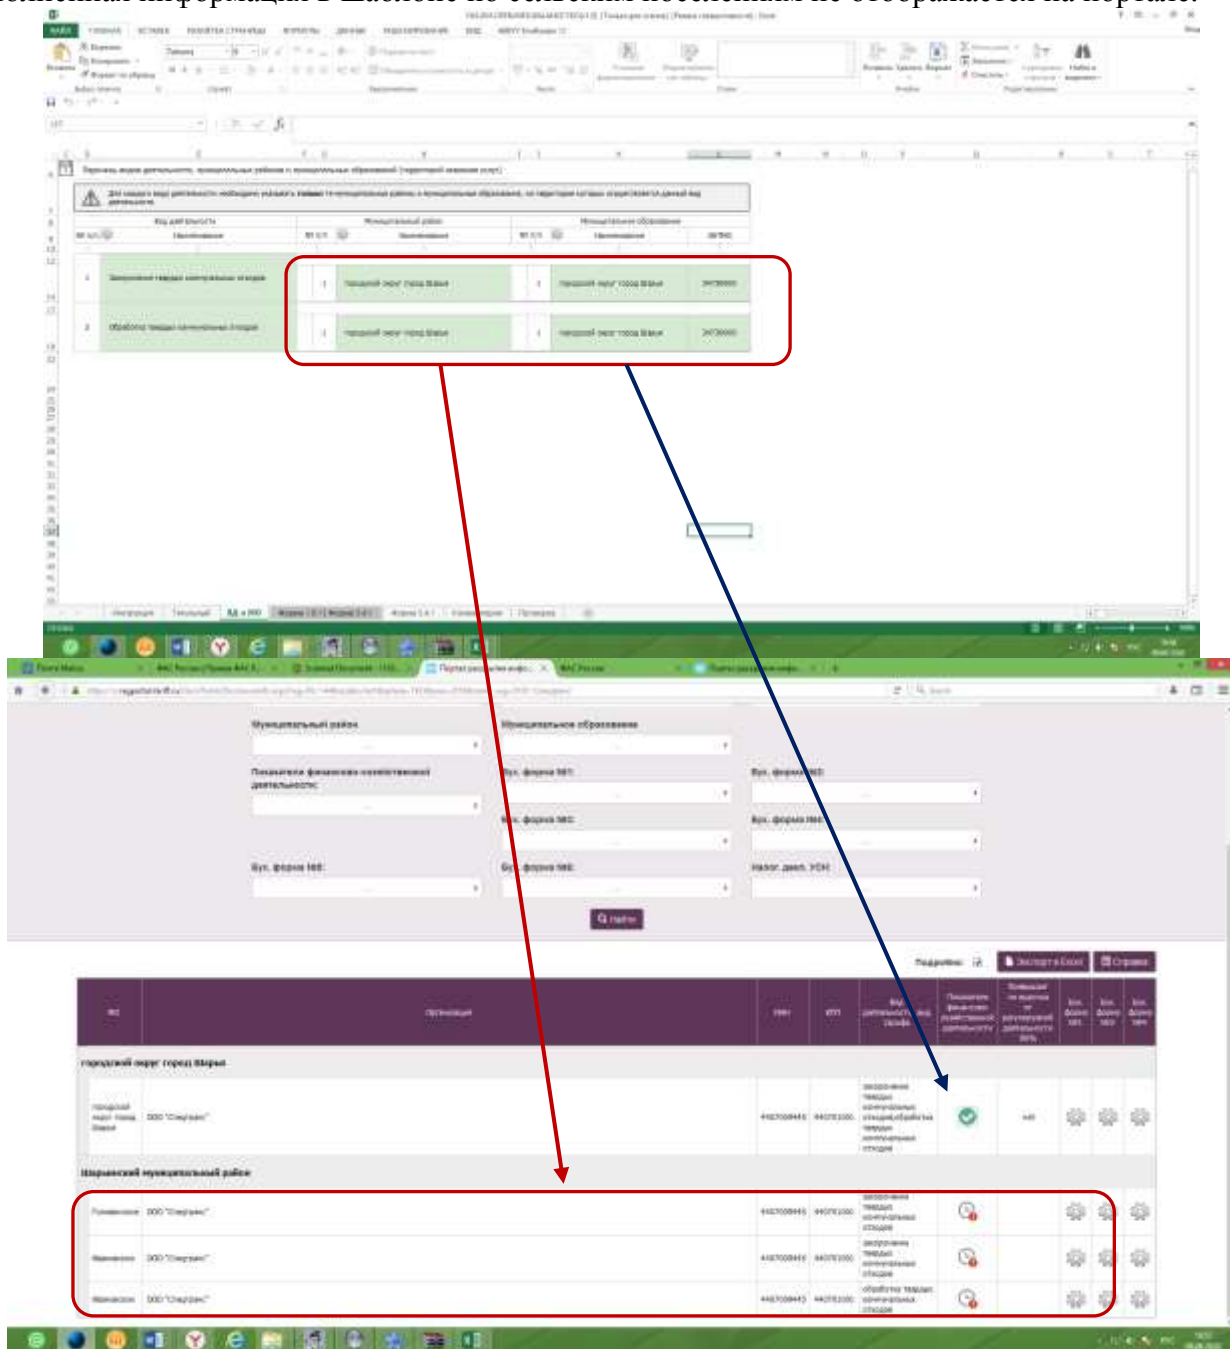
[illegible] информация в Шаблоне по сельским поселениям не отображается на портале.

ФАЙЛ ГЛАВНАЯ ВСТАВКА РАЗМЕТКА СТРАНИЦЫ ФОРМУЛЫ ДАННЫЕ РЕЦЕНЗИРОВАНИЕ ВИД

Перечень видов деятельности, муниципальных районов и муниципальных образований (территорий оказания услуг)

Для каждого вида деятельности необходимо указать только те муниципальные районы и муниципальные образования, на территории которых осуществляется данный вид деятельности.

Вид деятельности | Муниципальный район | Муниципальное образование

№ п/п | Наименование | № п/п | Наименование | № п/п | Наименование | ОКТМО

1 | Захоронение твердых коммунальных отходов | 1 | городской округ город Шарья | 1 | городской округ город Шарья | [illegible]

2 | Обработка твердых коммунальных отходов | 1 | городской округ город Шарья | 1 | городской округ город Шарья | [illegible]

Инструкция | Титульный | Вд и МО | Форма 1.0.1 | Форма 2.4.1 | Форма 3.4.1 | Комментарии | Проверка

ГОТОВО

Муниципальный район | Муниципальное образование

Показатели финансово-хозяйственной деятельности: | Бух. форма №1: | Бух. форма №2:

Бух. форма №3: | Бух. форма №4:

Бух. форма №5: | Бух. форма №6: | Налог. декл. УСН:

Найти

Подробно: | Экспорт в Excel | Справка

МО | Организация | ИНН | КПП | Вид деятельности/вид тарифа | Показатели финансово-хозяйственной деятельности | Превышение не выручки от регулируемой деятельности 80% | Бух. форма №1 | Бух. форма №2 | Бух. форма №3

городской округ город Шарья

городской округ город Шарья | ООО "Спецтранс" | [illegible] | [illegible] | захоронение твердых коммунальных отходов,обработка твердых коммунальных отходов

Шарьинский муниципальный район

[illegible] | ООО "Спецтранс" | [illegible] | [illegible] | захоронение твердых коммунальных отходов

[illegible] | ООО "Спецтранс" | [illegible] | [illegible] | захоронение твердых коммунальных отходов

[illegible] | ООО "Спецтранс" | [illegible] | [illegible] | обработка твердых коммунальных отходов